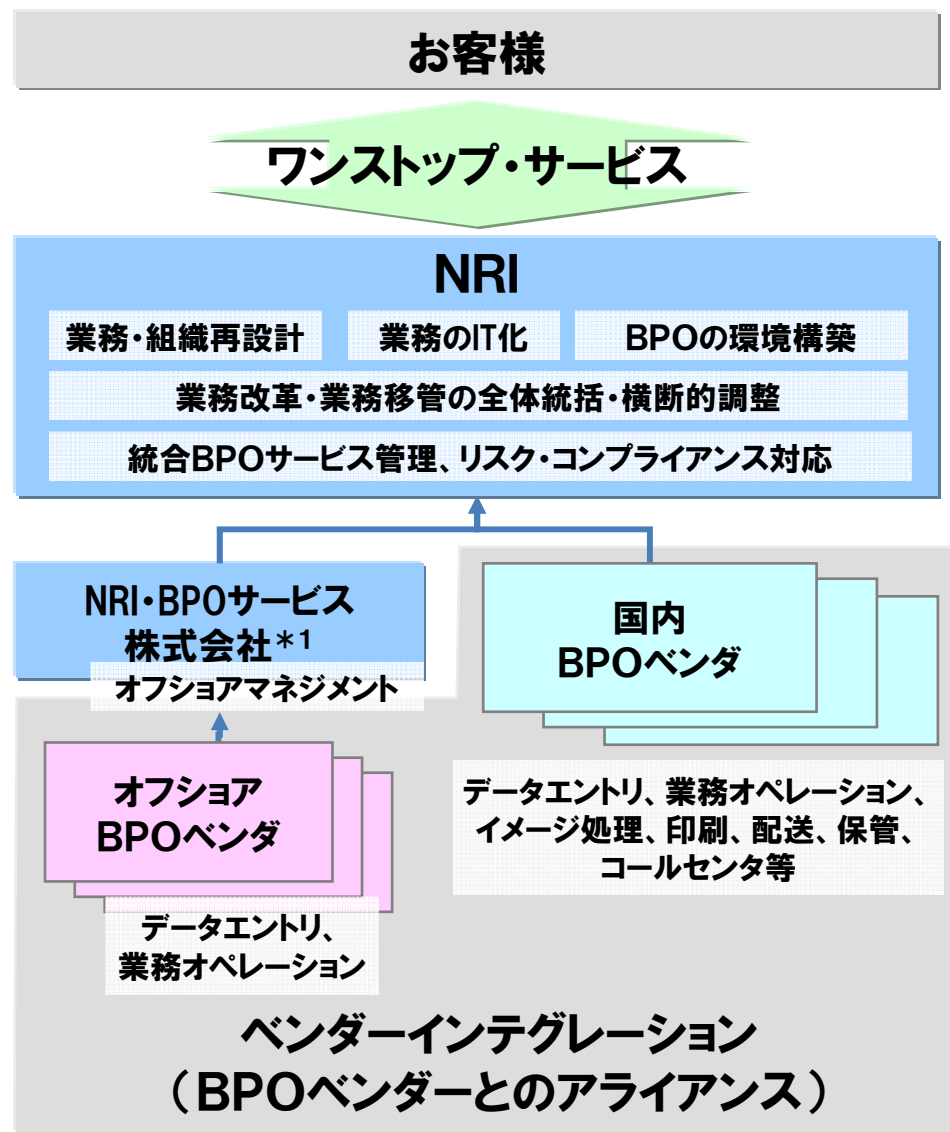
お客様

ワンストップ・サービス

NRI

業務・組織再設計

業務のIT化

BPOの環境構築

業務改革・業務移管の全体統括・横断的調整

統合BPOサービス管理、リスク・コンプライアンス対応

NRI・BPOサービス株式会社＊1

オフショアマネジメント

国内BPOベンダ

オフショアBPOベンダ

データエントリ、業務オペレーション、イメージ処理、印刷、配送、保管、コールセンタ等

データエントリ、業務オペレーション

ベンダーインテグレーション
（BPOベンダーとのアライアンス）